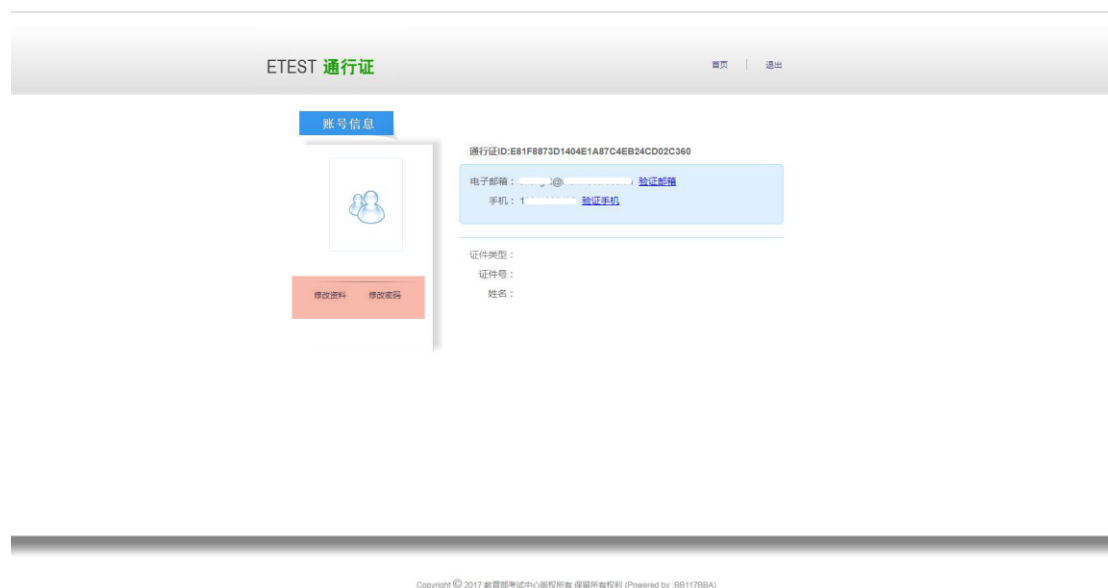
ETEST 通行证

首页 | 退出

账号信息

修改资料 修改密码

通行证ID:E81F8873D1404E1A87C4EB24CD02C360

电子邮箱：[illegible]@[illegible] 验证邮箱

手机：1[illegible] 验证手机

证件类型：

证件号：

姓名：

Copyright © 2017 教育部考试中心版权所有 保留所有权利 (Powered by :BB117BBA)